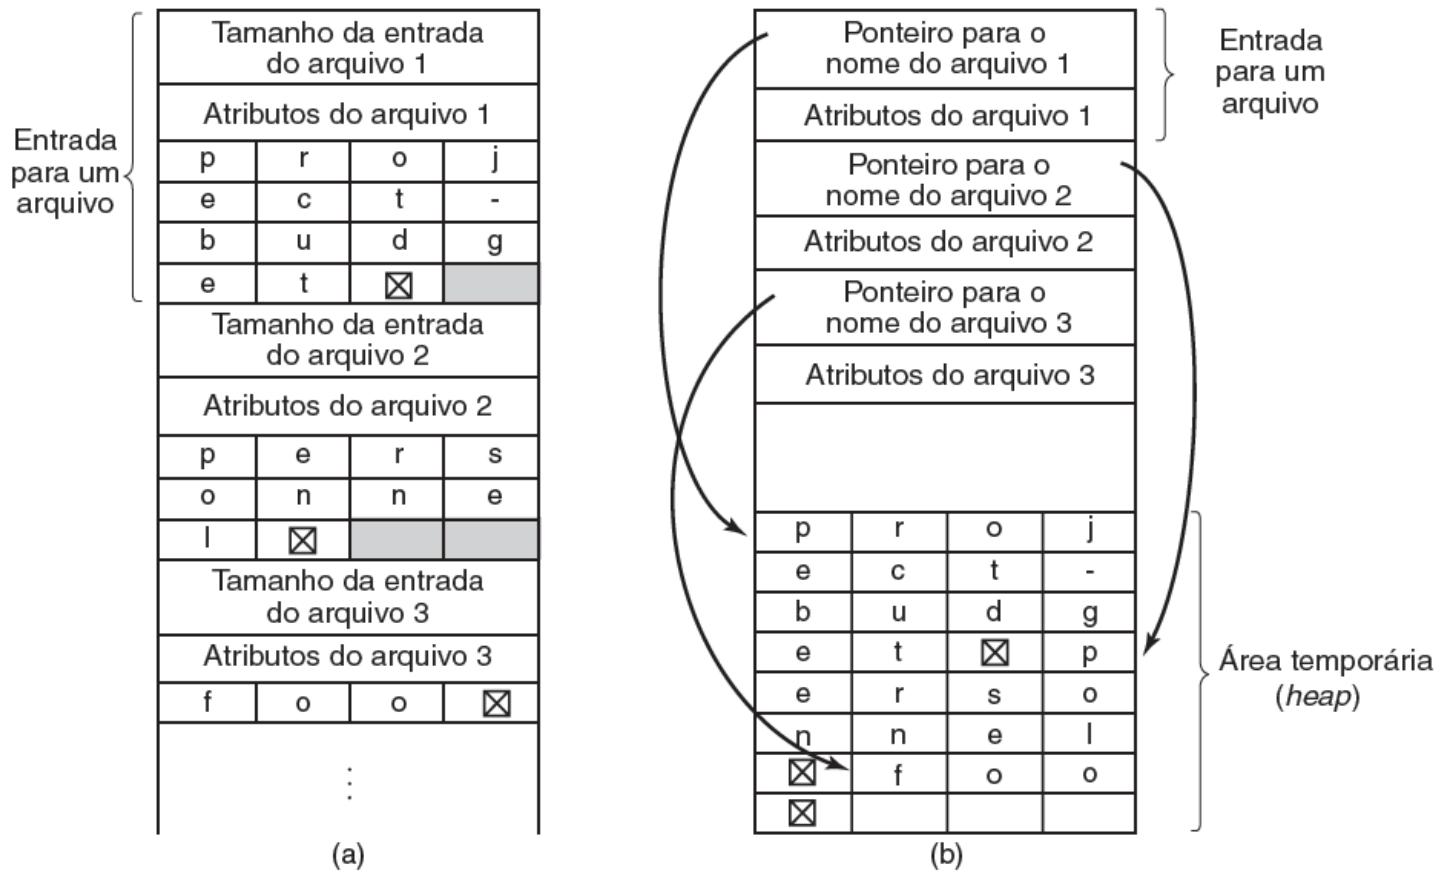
Entrada para um arquivo

| Tamanho da entrada do arquivo 1 | | | |
|---|---|---|---|
| Atributos do arquivo 1 | | | |
| p | r | o | j |
| e | c | t | - |
| b | u | d | g |
| e | t | ⊠ | |

| Tamanho da entrada do arquivo 2 | | | |
|---|---|---|---|
| Atributos do arquivo 2 | | | |
| p | e | r | s |
| o | n | n | e |
| l | ⊠ | | |

| Tamanho da entrada do arquivo 3 | | | |
|---|---|---|---|
| Atributos do arquivo 3 | | | |
| f | o | o | ⊠ |

⋮

(a)

| Ponteiro para o nome do arquivo 1 |
|---|
| Atributos do arquivo 1 |
| Ponteiro para o nome do arquivo 2 |
| Atributos do arquivo 2 |
| Ponteiro para o nome do arquivo 3 |
| Atributos do arquivo 3 |

Entrada para um arquivo

| p | r | o | j |
|---|---|---|---|
| e | c | t | - |
| b | u | d | g |
| e | t | ⊠ | p |
| e | r | s | o |
| n | n | e | l |
| ⊠ | f | o | o |
| ⊠ | | | |

Área temporária (*heap*)

(b)